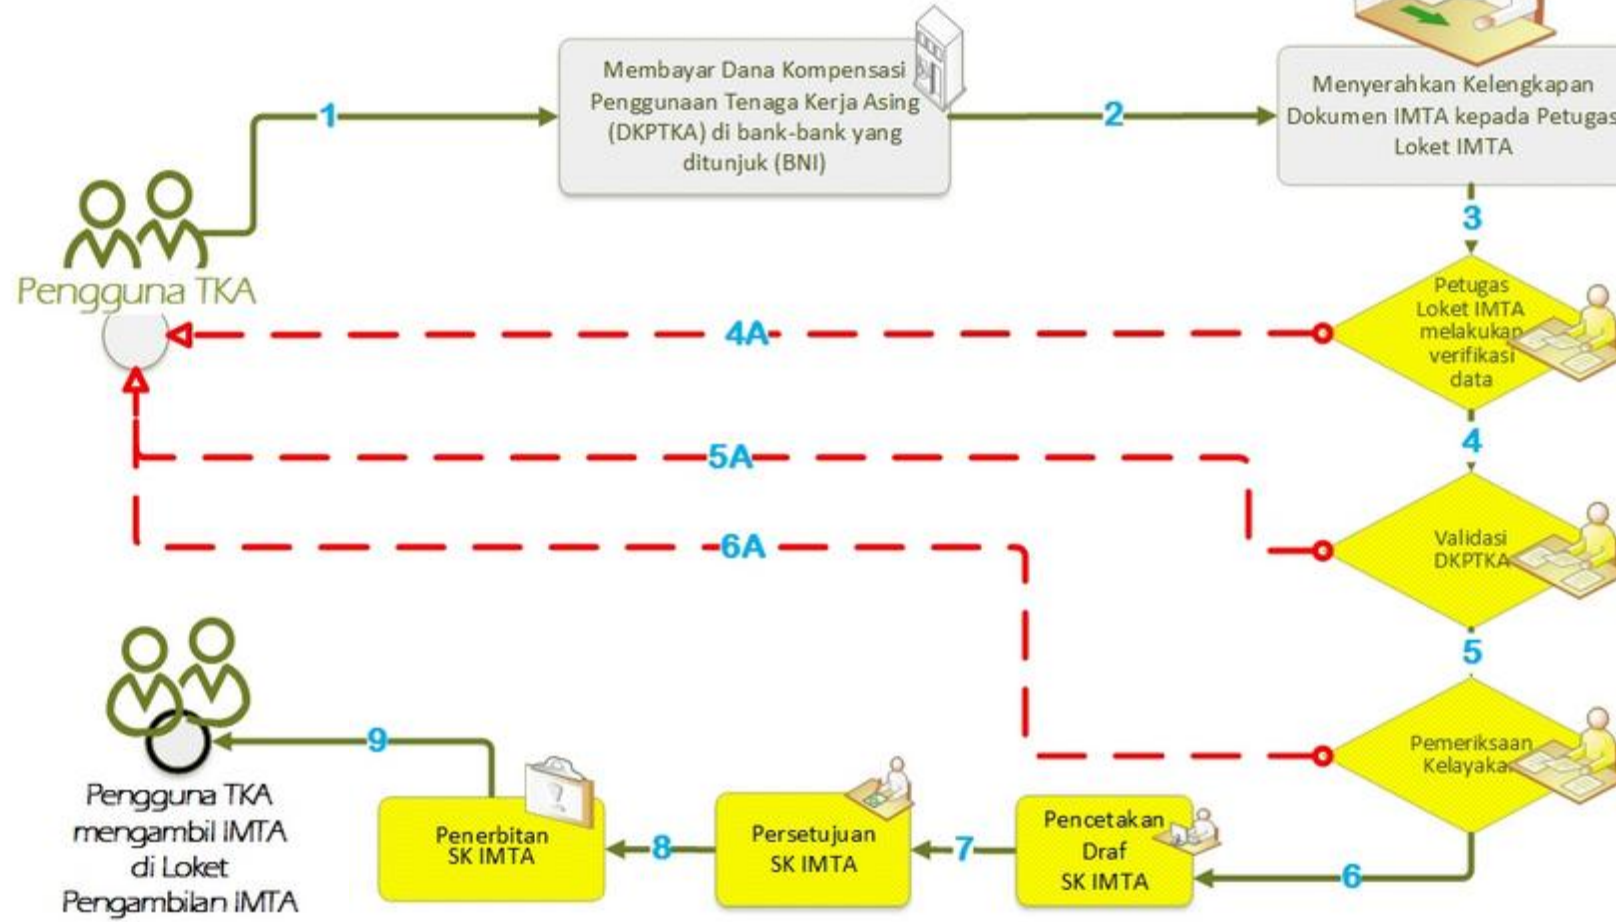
Pengguna TKA

1

Membayar Dana Kompensasi Penggunaan Tenaga Kerja Asing (DKPTKA) di bank-bank yang ditunjuk (BNI)

2

Menyerahkan Kelengkapan Dokumen IMTA kepada Petugas Loket IMTA

3

Petugas Loket IMTA melakukan verifikasi data

4A

4

5A

Validasi DKPTKA

6A

5

Pemeriksaan Kelayakan

6

Pencetakan Draf SK IMTA

7

Persetujuan SK IMTA

8

Penerbitan SK IMTA

9

Pengguna TKA mengambil IMTA di Loket Pengambilan IMTA